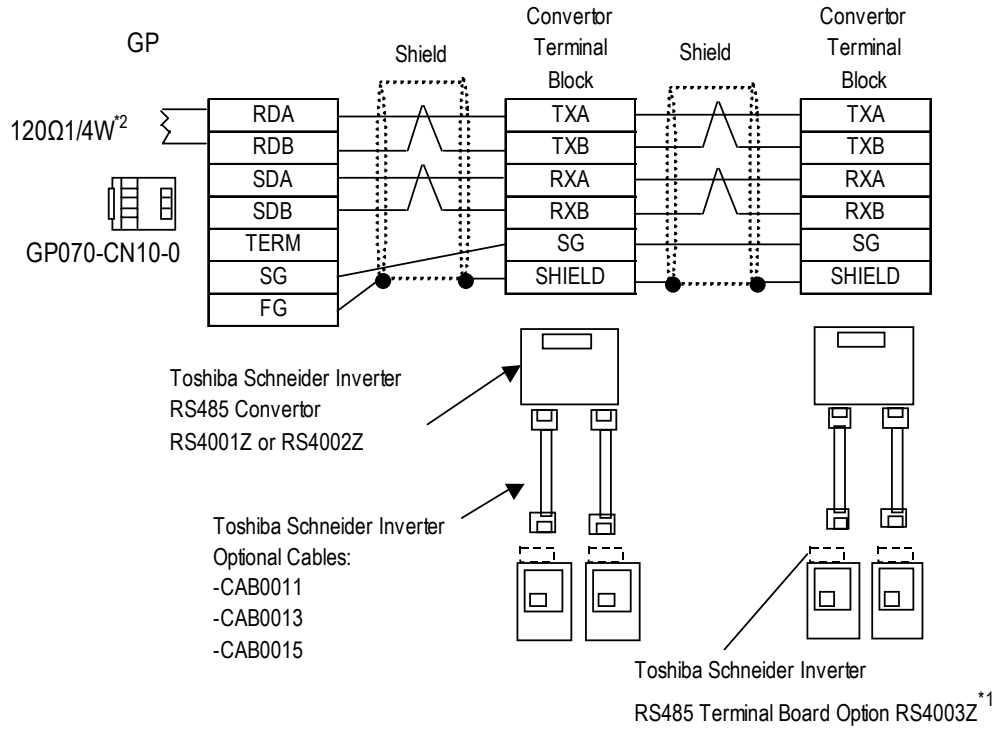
GP

Shield

Convertor Terminal Block

Shield

Convertor Terminal Block

$120\Omega 1/4W^{*2}$

GP070-CN10-0

| RDA |
|---|
| RDB |
| SDA |
| SDB |
| TERM |
| SG |
| FG |

| TXA |
|---|
| TXB |
| RXA |
| RXB |
| SG |
| SHIELD |

| TXA |
|---|
| TXB |
| RXA |
| RXB |
| SG |
| SHIELD |

Toshiba Schneider Inverter
RS485 Convertor
RS4001Z or RS4002Z

Toshiba Schneider Inverter
Optional Cables:
-CAB0011
-CAB0013
-CAB0015

Toshiba Schneider Inverter
RS485 Terminal Board Option RS4003Z$^{*1}$